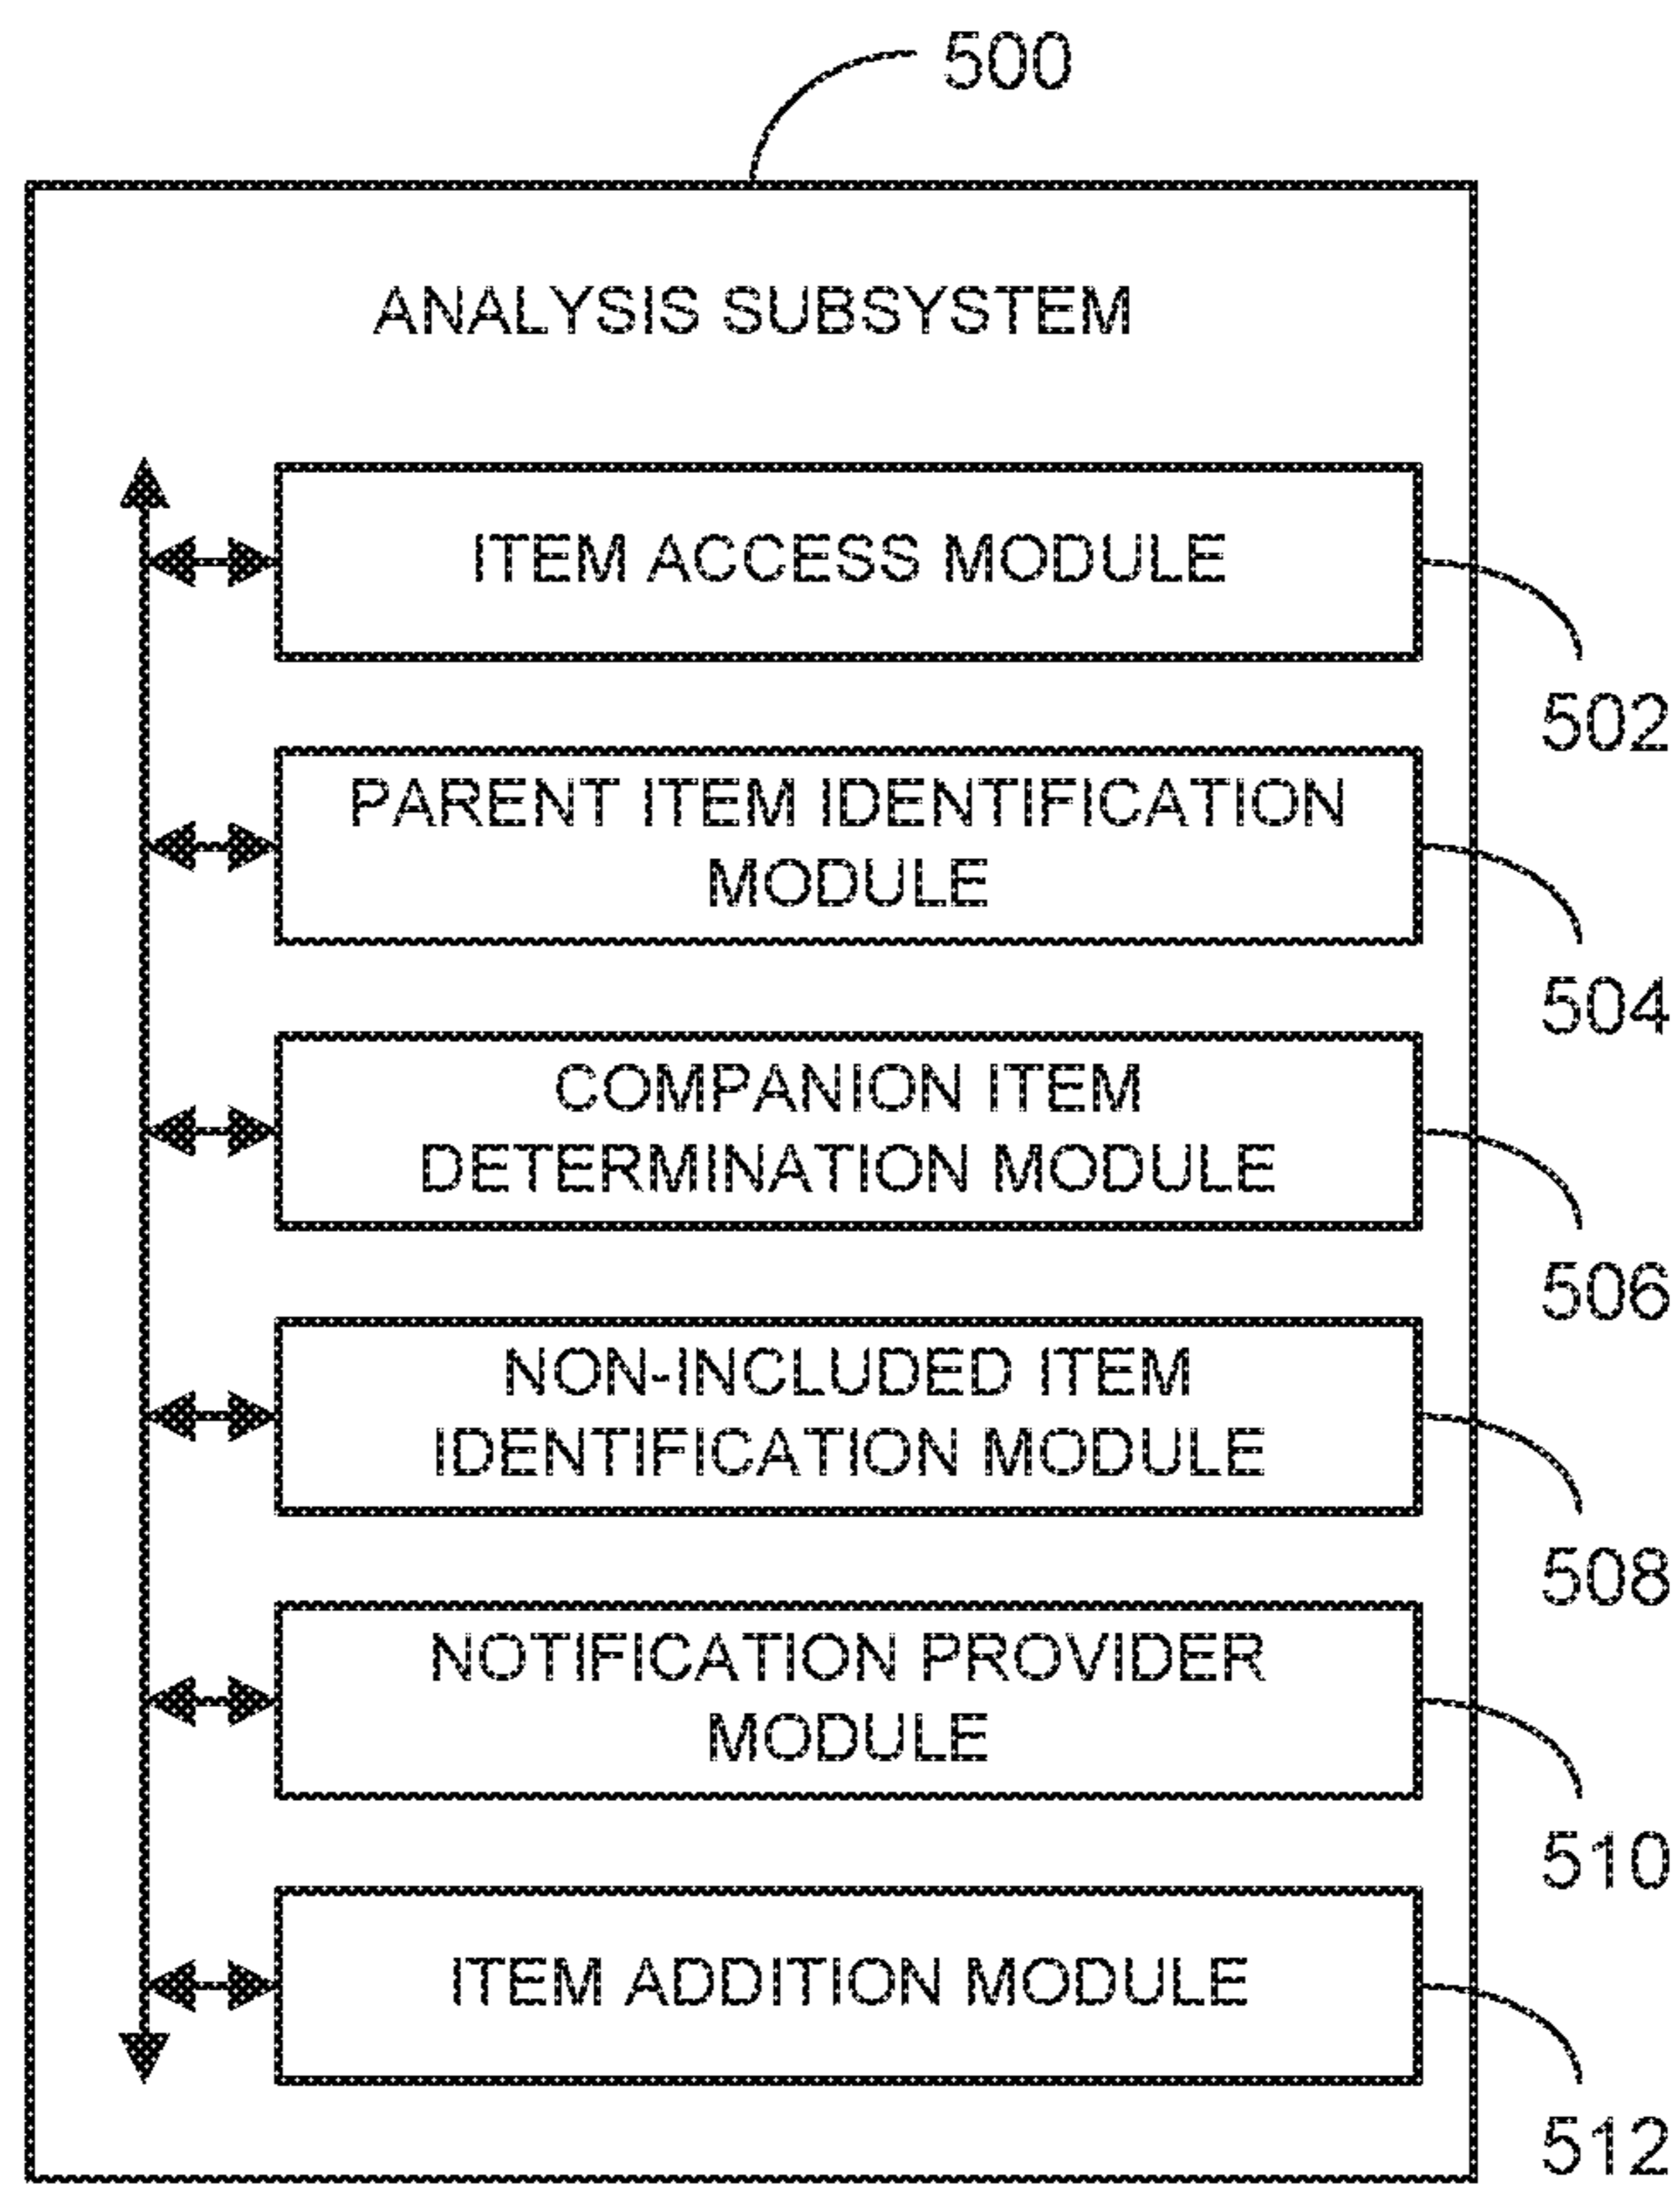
500

ANALYSIS SUBSYSTEM

ITEM ACCESS MODULE

502

PARENT ITEM IDENTIFICATION MODULE

504

COMPANION ITEM DETERMINATION MODULE

506

NON-INCLUDED ITEM IDENTIFICATION MODULE

508

NOTIFICATION PROVIDER MODULE

510

ITEM ADDITION MODULE

512